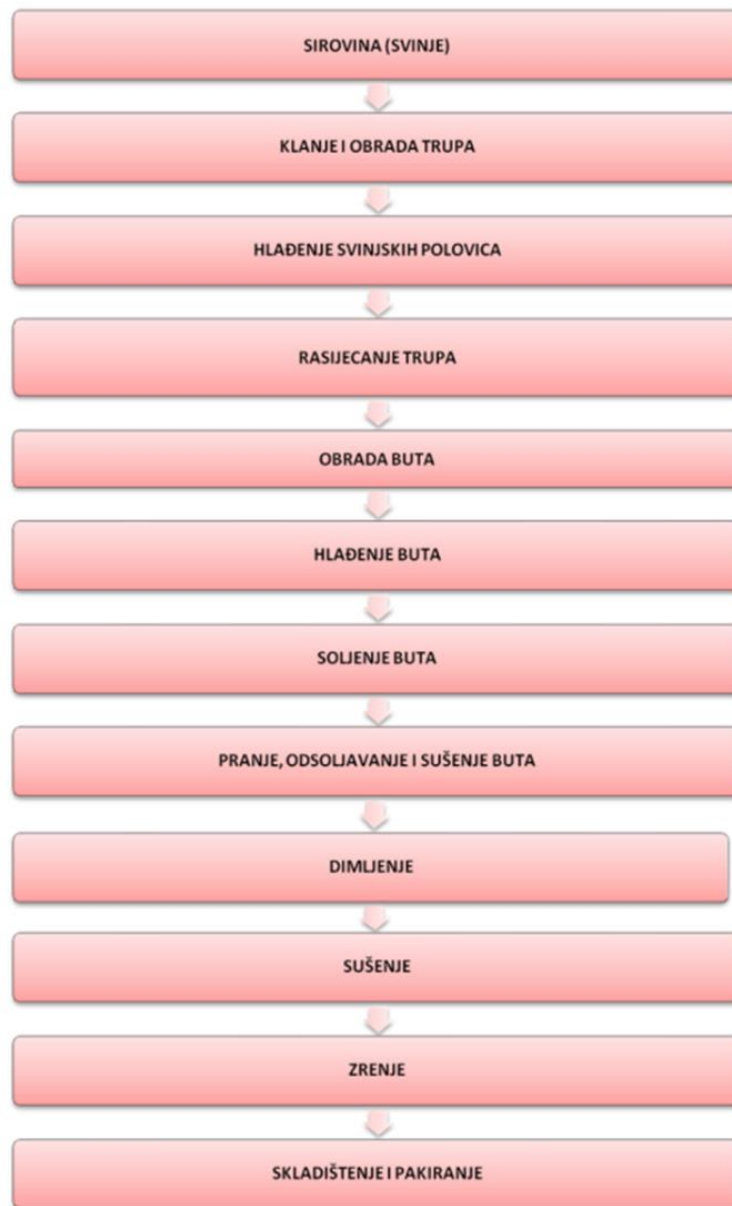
SIROVINA (SVINJE)

KLANJE I OBRADA TRUPA

HLAĐENJE SVINJSKIH POLOVICA

RASIJECANJE TRUPA

OBRADA BUTA

HLAĐENJE BUTA

SOLJENJE BUTA

PRANJE, ODSOLJAVANJE I SUŠENJE BUTA

DIMLJENJE

SUŠENJE

ZRENJE

SKLADIŠTENJE I PAKIRANJE